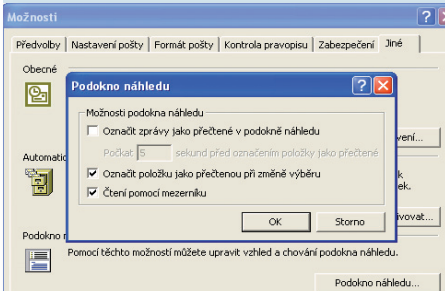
Možnosti

Předvolby | Nastavení pošty | Formát pošty | Kontrola pravopisu | Zabezpečení | Jiné

Obecné

Automatic

Podokno n

Podokno náhledu

Možnosti podokna náhledu

Označit zprávy jako přečtené v podokně náhledu

Počkat 5 sekund před označením položky jako přečtené

Označit položku jako přečtenou při změně výběru

Čtení pomocí mezerníku

OK

Storno

vení...

k

ek.

ivovat...

Pomocí těchto možností můžete upravit vzhled a chování podokna náhledu.

Podokno náhledu...